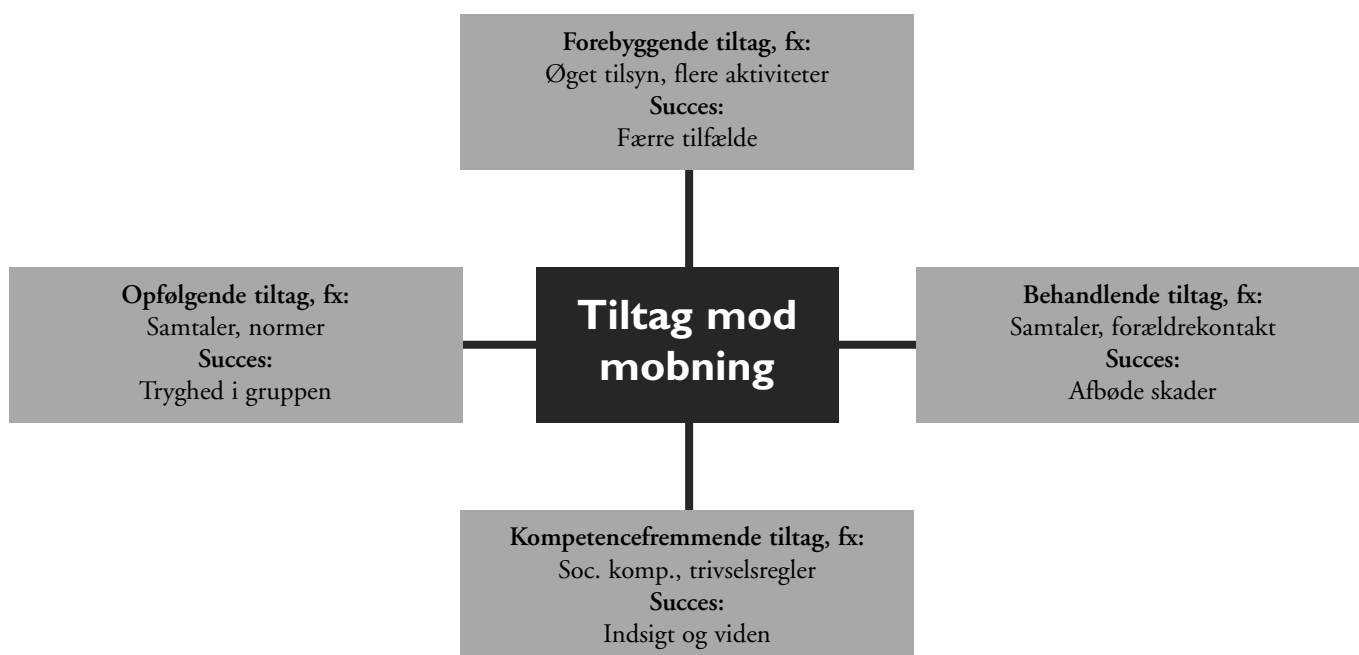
Forebyggende tiltag, fx:
Øget tilsyn, flere aktiviteter
Succes:
Færre tilfælde

Opfølgende tiltag, fx:
Samtaler, normer
Succes:
Tryghed i gruppen

Tiltag mod mobning

Behandlende tiltag, fx:
Samtaler, forældrekontakt
Succes:
Afbøde skader

Kompetencefremmende tiltag, fx:
Soc. komp., trivselsregler
Succes:
Indsigt og viden